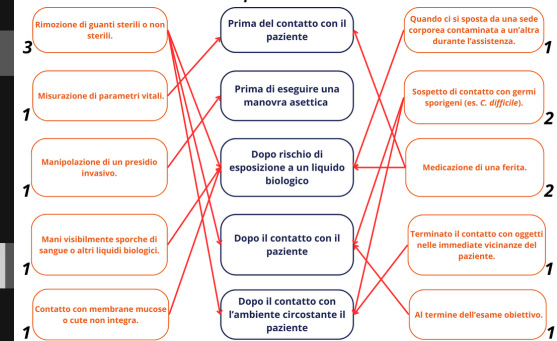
Rimozione di guanti sterili o non sterili.
3

Misurazione di parametri vitali.
1

Manipolazione di un presidio invasivo.
1

Mani visibilmente sporche di sangue o altri liquidi biologici.
1

Contatto con membrane mucose o cute non integra.
1

Prima del contatto con il paziente

Prima di eseguire una manovra asettica

Dopo rischio di esposizione a un liquido biologico

Dopo il contatto con il paziente

Dopo il contatto con l'ambiente circostante il paziente

Quando ci si sposta da una sede corporea contaminata a un'altra durante l'assistenza.
1

Sospetto di contatto con germi sporigeni (es. C. difficile).
2

Medicazione di una ferita.
2

Terminato il contatto con oggetti nelle immediate vicinanze del paziente.
1

Al termine dell'esame obiettivo.
1